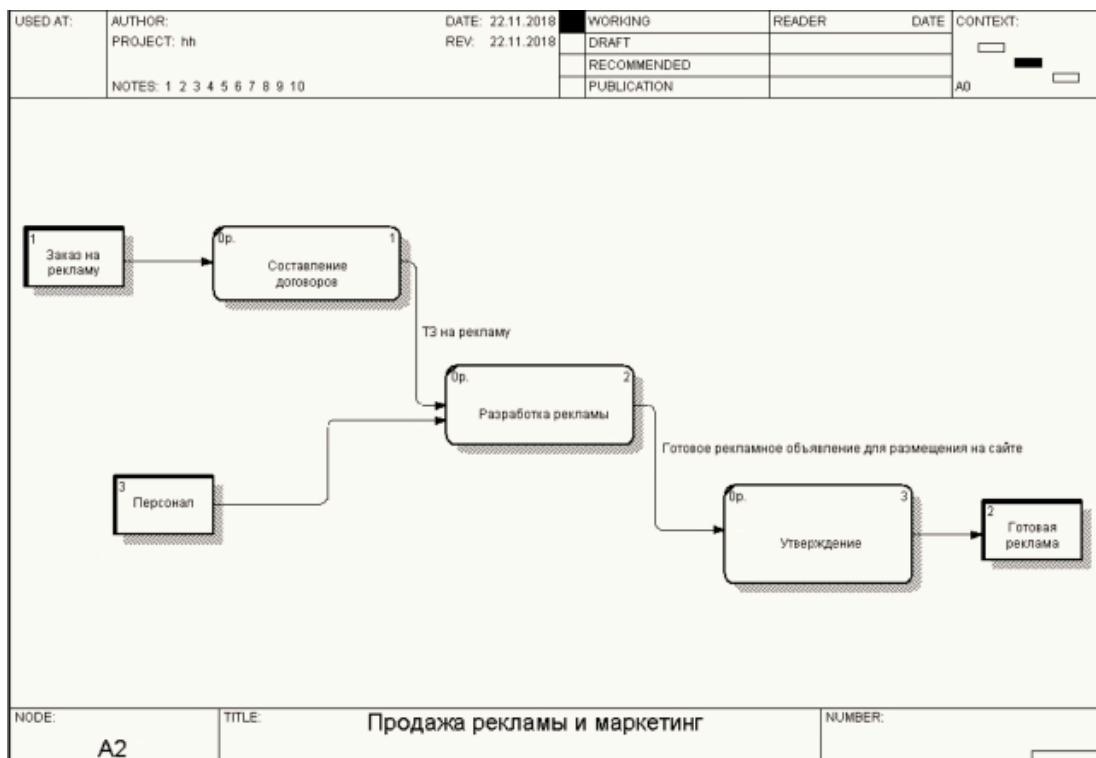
| USED AT: | AUTHOR: PROJECT: hh NOTES: 1 2 3 4 5 6 7 8 9 10 | DATE: 22.11.2018 REV: 22.11.2018 | | WORKING | READER | DATE | CONTEXT: |
|---|---|---|---|---|---|---|---|
| | | | | DRAFT | | | |
| | | | | RECOMMENDED | | | |
| | | | | PUBLICATION | | | A0 |

1 Заказ на рекламу

0р. 1 Составление договоров

ТЗ на рекламу

0р. 2 Разработка рекламы

3 Персонал

Готовое рекламное объявление для размещения на сайте

0р. 3 Утверждение

2 Готовая реклама

| NODE: A2 | TITLE: Продажа рекламы и маркетинг | NUMBER: |
|---|---|---|